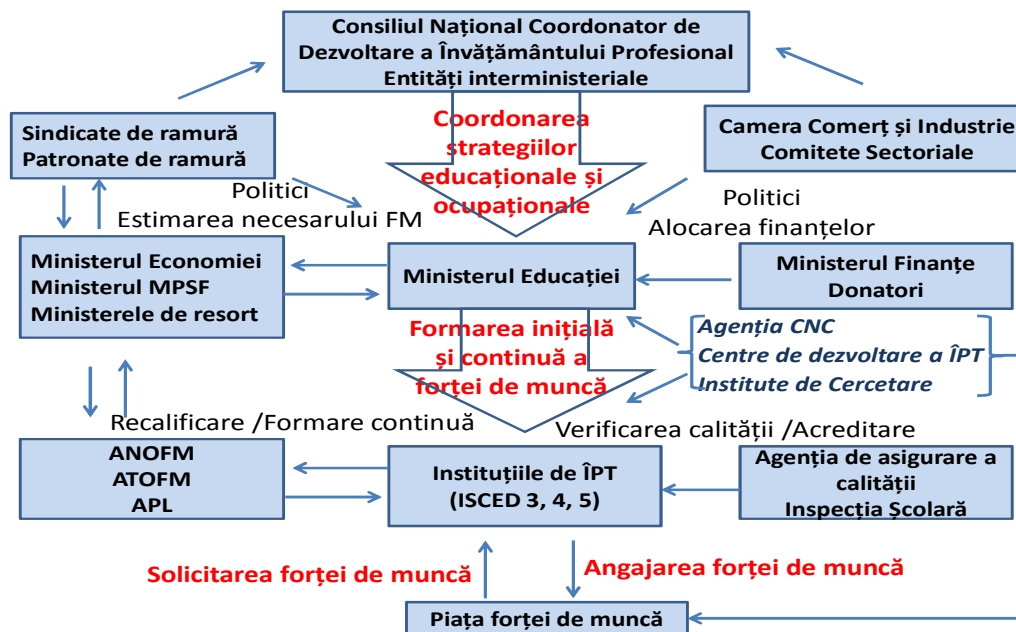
Consiliul Național Coordonator de Dezvoltare a Învățământului Profesional Entități interministeriale

Sindicate de ramură
Patronate de ramură

Coordonarea strategiilor educaționale și ocupaționale

Camera Comerț și Industrie
Comitete Sectoriale

Politici
Estimarea necesarului FM

Politici
Alocarea finanțelor

Ministerul Economiei
Ministerul MPSF
Ministerele de resort

Ministerul Educației

Ministerul Finanțe
Donatori

Formarea inițială și continuă a forței de muncă

Agenția CNC
Centre de dezvoltare a ÎPT
Institute de Cercetare

Recalificare /Formare continuă

Verificarea calității /Acreditare

ANOFM
ATOFM
APL

Instituțiile de ÎPT
(ISCED 3, 4, 5)

Agenția de asigurare a calității
Inspecția Școlară

Solicitarea forței de muncă

Angajarea forței de muncă

Piața forței de muncă